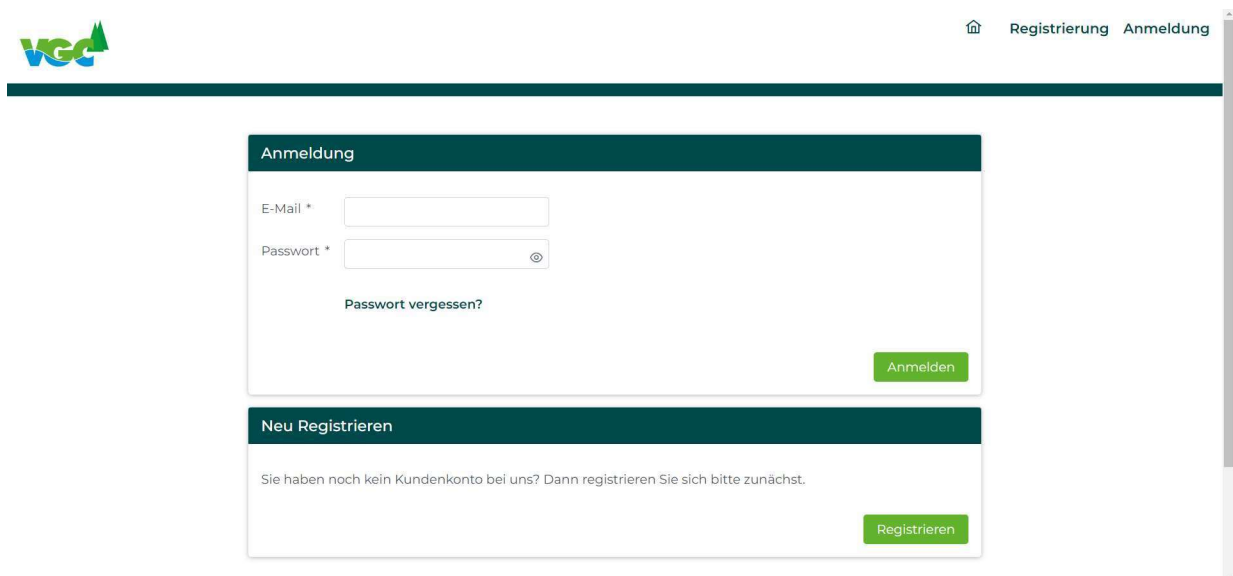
VGG

Registrierung Anmeldung

Anmeldung

E-Mail *

Passwort *

Passwort vergessen?

Anmelden

Neu Registrieren

Sie haben noch kein Kundenkonto bei uns? Dann registrieren Sie sich bitte zunächst.

Registrieren